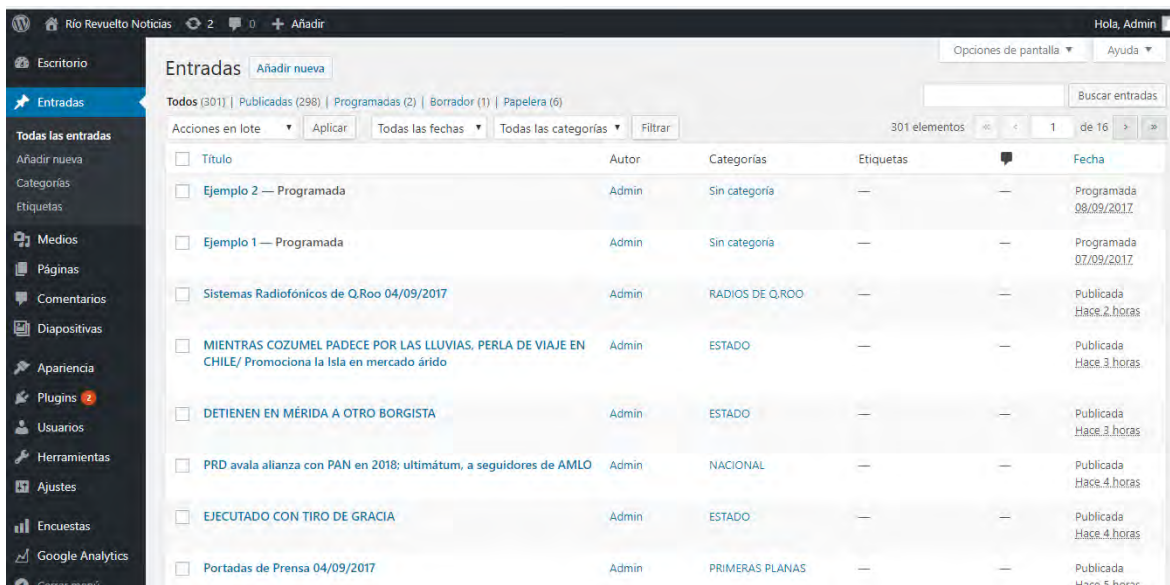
Río Revuelto Noticias 2 0 + Añadir Hola, Admin

Escritorio
Entradas
Todas las entradas
Añadir nueva
Categorías
Etiquetas
Medios
Páginas
Comentarios
Diapositivas
Apariencia
Plugins 2
Usuarios
Herramientas
Ajustes
Encuestas
Google Analytics
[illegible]

Opciones de pantalla ▼ Ayuda ▼

Entradas Añadir nueva

Todos (301) | Publicadas (298) | Programadas (2) | Borrador (1) | Papelera (6)

Buscar entradas

Acciones en lote ▼ Aplicar Todas las fechas ▼ Todas las categorías ▼ Filtrar 301 elementos « ‹ 1 de 16 › »

| Título | Autor | Categorías | Etiquetas | | Fecha |
|---|---|---|---|---|---|
| Ejemplo 2 — Programada | Admin | Sin categoría | — | — | Programada 08/09/2017 |
| Ejemplo 1 — Programada | Admin | Sin categoría | — | — | Programada 07/09/2017 |
| Sistemas Radiofónicos de Q.Roo 04/09/2017 | Admin | RADIOS DE Q.ROO | — | — | Publicada Hace 2 horas |
| MIENTRAS COZUMEL PADECE POR LAS LLUVIAS, PERLA DE VIAJE EN CHILE/ Promociona la Isla en mercado árido | Admin | ESTADO | — | — | Publicada Hace 3 horas |
| DETIENEN EN MÉRIDA A OTRO BORGISTA | Admin | ESTADO | — | — | Publicada Hace 3 horas |
| PRD avala alianza con PAN en 2018; ultimátum, a seguidores de AMLO | Admin | NACIONAL | — | — | Publicada Hace 4 horas |
| EJECUTADO CON TIRO DE GRACIA | Admin | ESTADO | — | — | Publicada Hace 4 horas |
| Portadas de Prensa 04/09/2017 | Admin | PRIMERAS PLANAS | — | — | Publicada Hace 5 horas |